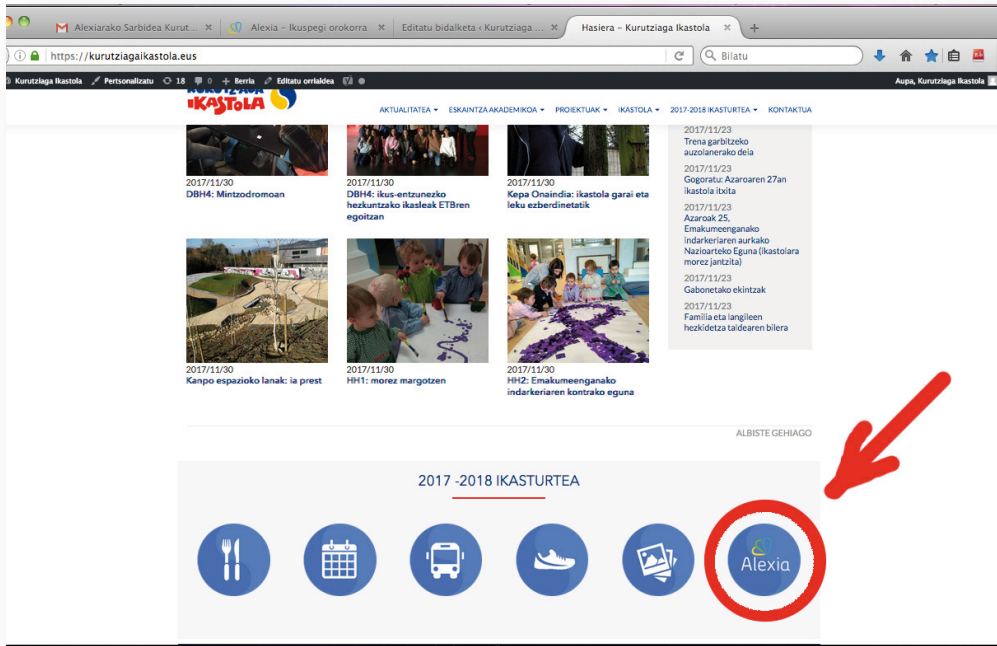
Alexiarako Sarbidea Kurut... ×
Alexia – Ikuspegi orokorra ×
Editatu bidalketa ‹ Kurutziaga ... ×
Hasiera – Kurutziaga Ikastola ×
+

https://kurutziagaikastola.eus
Bilatu

Kurutziaga Ikastola
Pertsonalizatu
18
0
+ Berria
Editatu orrialdea
Aupa, Kurutziaga Ikastola

IKASTOLA

AKTUALITATEA ▾ ESKAINTZA AKADEMIKOA ▾ PROIEKTUAK ▾ IKASTOLA ▾ 2017-2018 IKASTURTEA ▾ KONTAKTUA

2017/11/30
DBH4: Mintzodromoan

2017/11/30
DBH4: ikus-entzunezko hezkuntzako ikasleak ETBren egoitzan

2017/11/30
Kepa Onaindia: ikastola garai eta leku ezberdinetatik

2017/11/30
Kanpo espazioko lanak: ia prest

2017/11/30
HH1: morez margotzen

2017/11/30
HH2: Emakumeenganako indarkeriaren kontrako eguna

2017/11/23
Trena garbitzeko auzolanerako deia

2017/11/23
Gogoratu: Azaroaren 27an ikastola itxita

2017/11/23
Azaroak 25, Emakumeenganako indarkeriaren aurkako Nazioarteko Eguna (ikastolara morez jantzita)

2017/11/23
Gabonetako ekintzak

2017/11/23
Familia eta langileen hezkidetza taldearen bilera

ALBISTE GEHIAGO

2017 -2018 IKASTURTEA

Alexia